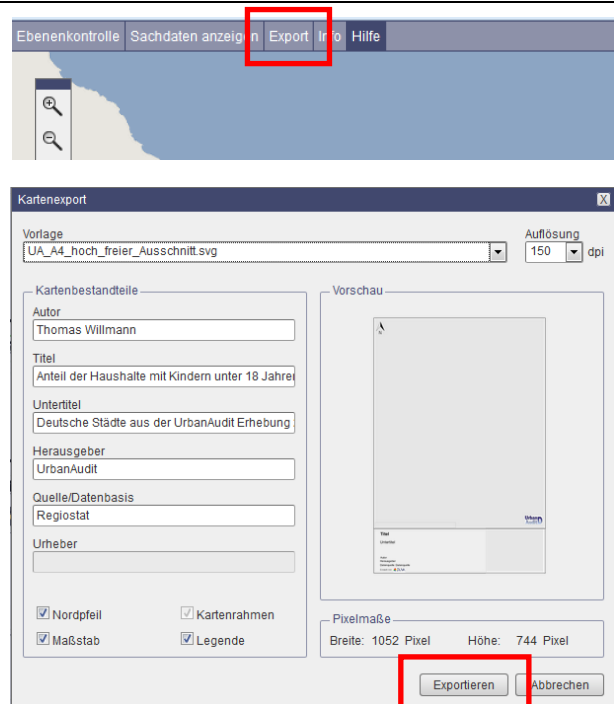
Ebenenkontrolle Sachdaten anzeigen Export Info Hilfe

Kartenexport

Vorlage
UA_A4_hoch_freier_Ausschnitt.svg

Auflösung
150 dpi

Kartenbestandteile

Autor
Thomas Willmann

Titel
Anteil der Haushalte mit Kindern unter 18 Jahren

Untertitel
Deutsche Städte aus der UrbanAudit Erhebung

Herausgeber
UrbanAudit

Quelle/Datenbasis
Regiostat

Urheber

Nordpfeil
Kartenrahmen
Maßstab
Legende

Vorschau

Titel
Untertitel

Pixelmaße
Breite: 1052 Pixel Höhe: 744 Pixel

Exportieren Abbrechen